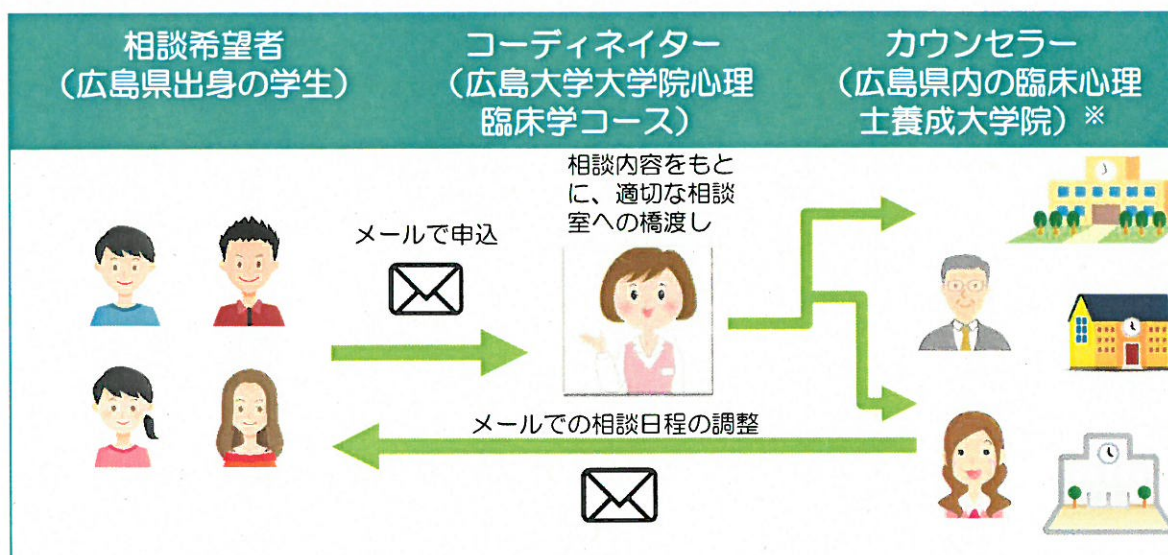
相談希望者
（広島県出身の学生）

コーディネイター
（広島大学大学院心理臨床学コース）

カウンセラー
（広島県内の臨床心理士養成大学院）※

相談内容をもとに、適切な相談室への橋渡し

メールで申込

メールでの相談日程の調整